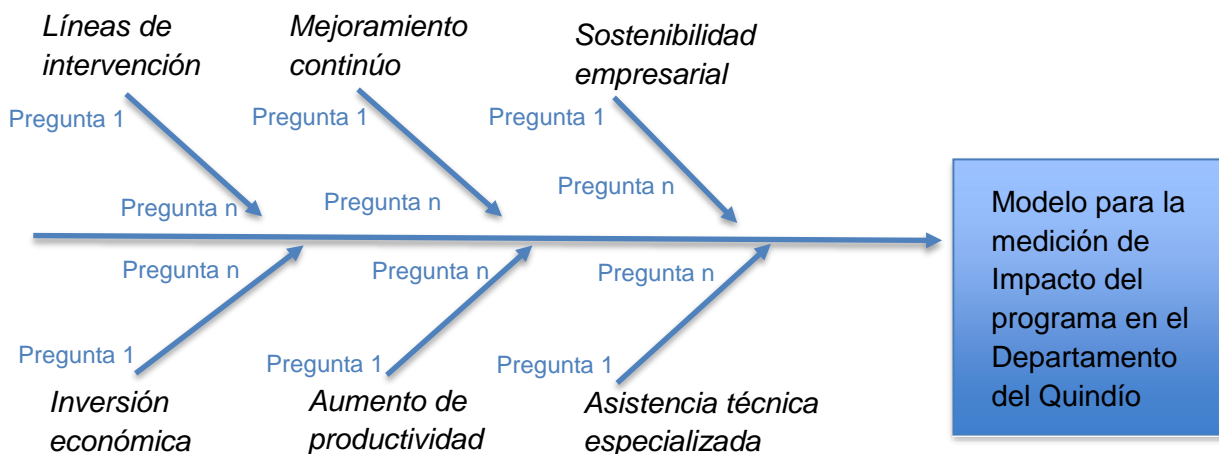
Líneas de intervención

Pregunta 1

Pregunta n

Mejoramiento continúo

Pregunta 1

Pregunta n

Sostenibilidad empresarial

Pregunta 1

Pregunta n

Pregunta n

Pregunta 1

Inversión económica

Pregunta n

Pregunta 1

Aumento de productividad

Pregunta n

Pregunta 1

Asistencia técnica especializada

Modelo para la medición de Impacto del programa en el Departamento del Quindío